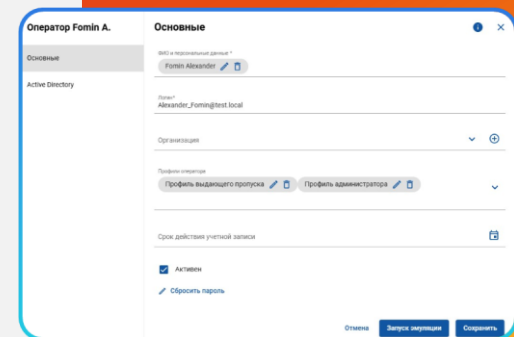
Оператор Fomin A.

Основные

Active Directory

Основные

ФИО и персональные данные *

Fomin Alexander

Логин*
Alexander_Fomin@test.local

Организация

Профили оператора

Профиль выдающего пропуска

Профиль администратора

Срок действия учетной записи

Активен

Сбросить пароль

Отмена

Запуск эмуляции

Сохранить